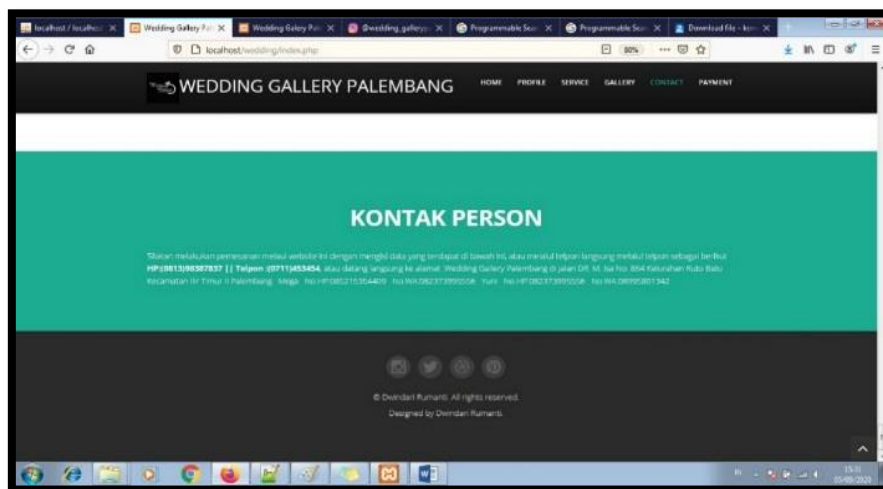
localhost / localhost | Wedding Galery Pal | Wedding Galery Pal | Owedding_galery | Programmable Sea | Programmable Sea | Download file - ke

localhost/wedding/index.php

80%

WEDDING GALLERY PALEMBANG

HOME PROFILE SERVICE GALLERY CONTACT PAYMENT

KONTAK PERSON

Silakan melakukan pemesanan melalui website ini dengan mengisi data yang terdapat di bawah ini, atau melalui telpon langsung melalui telpon sebagai berikut HP:(0813)98387837 || Telpon :(0711)453454, atau datang langsung ke alamat Wedding Gallery Palembang di jalan DR. M. Isa No. 854 Kelurahan Kuto Batu Kecamatan Ilir Timur II Palembang. Mega : No HP 085215354409 No WA 082373995558 Yuni : No HP 082373995558 No WA 08995801342

© Dwindari Rumanti. All rights reserved.

Designed by Dwindari Rumanti.

15:31
05-08-2020